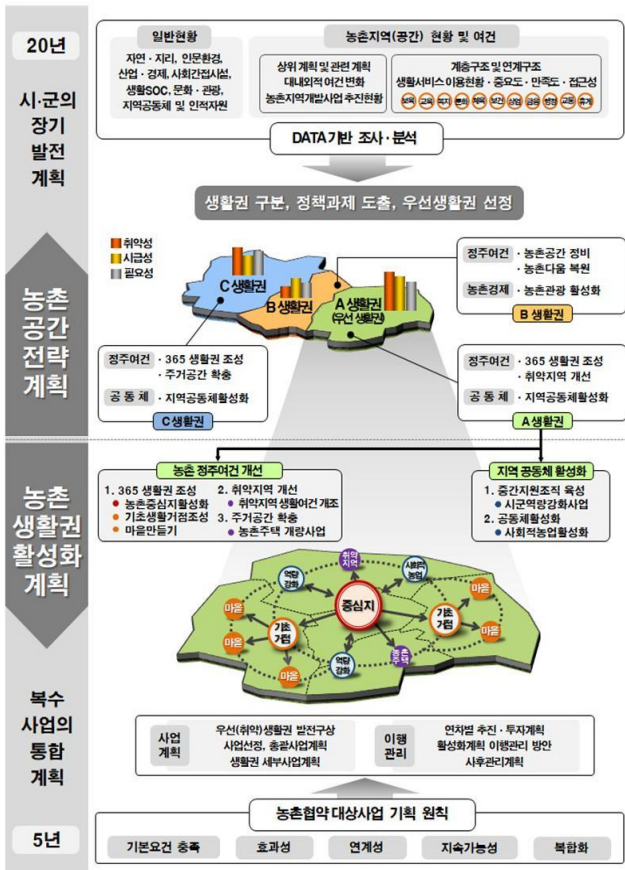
20년

시·군의 장기 발전 계획

일반현황

자연 · 지리, 인문환경, 산업 · 경제, 사회간접시설, 생활SOC, 문화 · 관광, 지역공동체 및 인적자원

농촌지역(공간) 현황 및 여건

상위 계획 및 관련 계획
대내외적 여건 변화
농촌지역개발사업 추진현황

계층구조 및 연계구조
생활서비스 이용현황 · 중요도 · 만족도 · 접근성

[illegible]

DATA기반 조사 · 분석

생활권 구분, 정책과제 도출, 우선생활권 선정

농촌 공간 전략 계획

취약성
시급성
필요성

C생활권
B생활권
A생활권 (우선 생활권)

정주여건 · 농촌공간 정비
· 농촌다움 복원
농촌경제 · 농촌관광 활성화
B 생활권

정주여건 · 365 생활권 조성
· 주거공간 확충
공 동 체 · 지역공동체활성화
C생활권

정주여건 · 365 생활권 조성
· 취약지역 개선
공 동 체 · 지역공동체활성화
A생활권

농촌 생활권 활성화 계획

농촌 정주여건 개선
1. 365 생활권 조성
● 농촌중심지활성화
● 기초생활거점조성
● 마을만들기
2. 취약지역 개선
● 취약지역 생활여건 개조
3. 주거공간 확충
● 농촌주택 개량사업

지역 공동체 활성화
1. 중간지원조직 육성
● 시군역량강화사업
2. 공동체활성화
● 사회적농업활성화

취약지역
사회적농업
역량강화
중심지
기초거점
기초거점
역량강화
농촌주택
마을
마을
마을
마을
마을
마을

복수 사업의 통합 계획

사업 계획
우선(취약)생활권 발전구상
사업선정, 총괄사업계획
생활권 세부사업계획

이행 관리
연차별 추진 · 투자계획
활성화계획 이행관리 방안
사후관리계획

5년

농촌협약 대상사업 기획 원칙

기본요건 충족
효과성
연계성
지속가능성
복합화